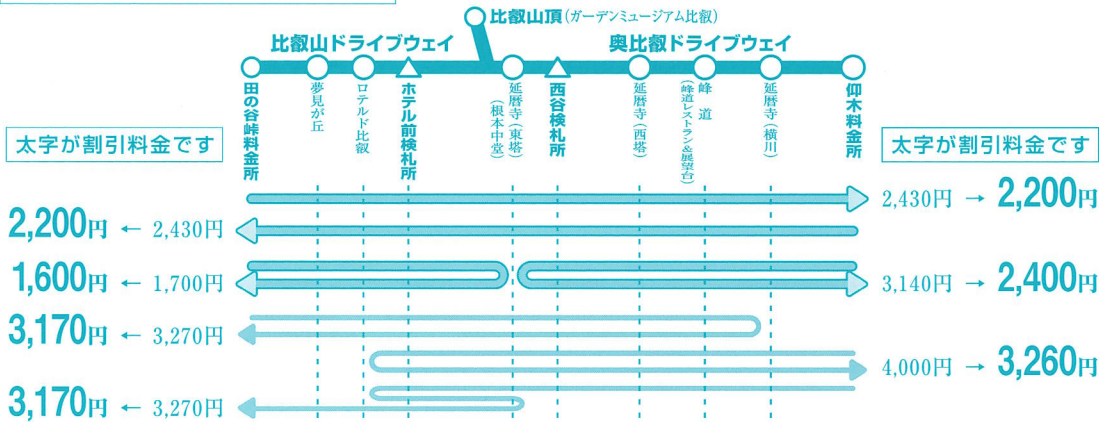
比叡山頂（ガーデンミュージアム比叡）

比叡山ドライブウェイ

奥比叡ドライブウェイ

田の谷峠料金所

夢見が丘

ロテルド比叡

ホテル前検札所

延暦寺（東塔）（根本中堂）

西谷検札所

延暦寺（西塔）

峰道（峰道レストラン＆展望台）

延暦寺（横川）

仰木料金所

太字が割引料金です

太字が割引料金です

2,430円 → 2,200円

2,200円 ← 2,430円

1,600円 ← 1,700円

3,140円 → 2,400円

3,170円 ← 3,270円

4,000円 → 3,260円

3,170円 ← 3,270円